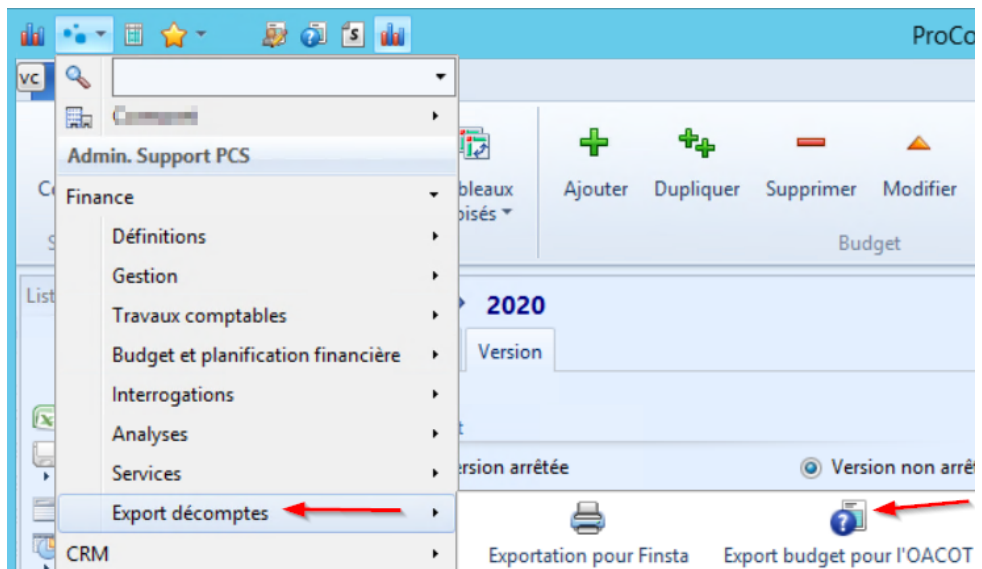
ProCo

VC

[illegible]

Admin. Support PCS

Finance

Définitions

Gestion

Travaux comptables

Budget et planification financière

Interrogations

Analyses

Services

Export décomptes

CRM

Co

S

List

bleaux
isés

Ajouter

Dupliquer

Supprimer

Modifier

Budget

2020

Version

t

rsion arrêtée

Version non arrê

Exportation pour Finsta

Export budget pour l'OACOT